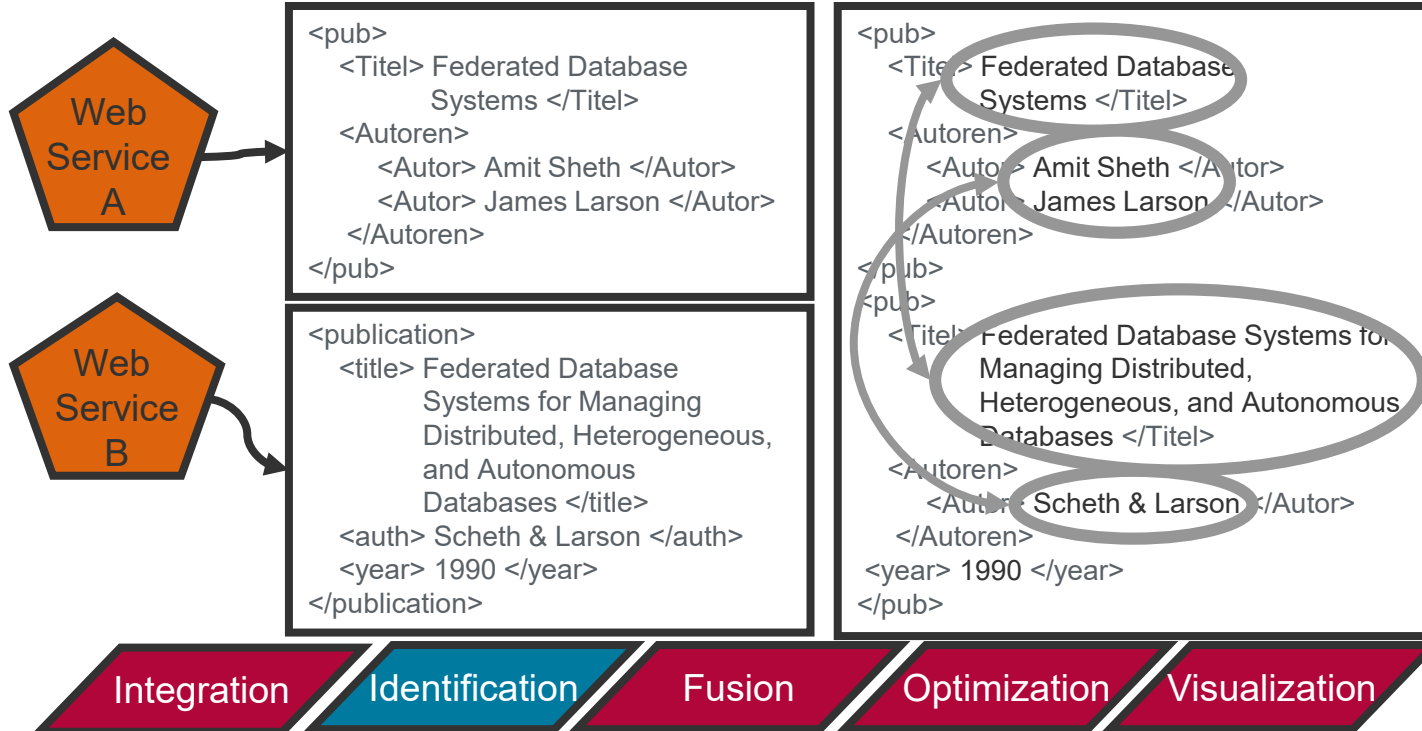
Web Service A

Web Service B

<pub>
<Titel> Federated Database Systems </Titel>
<Autoren>
<Autor> Amit Sheth </Autor>
<Autor> James Larson </Autor>
</Autoren>
</pub>

<publication>
<title> Federated Database Systems for Managing Distributed, Heterogeneous, and Autonomous Databases </title>
<auth> Scheth & Larson </auth>
<year> 1990 </year>
</publication>

<pub>
<Titel> Federated Database Systems </Titel>
<Autoren>
<Autor> Amit Sheth </Autor>
<Autor> James Larson </Autor>
</Autoren>
</pub>
<pub>
<Titel> Federated Database Systems for Managing Distributed, Heterogeneous, and Autonomous Databases </Titel>
<Autoren>
<Autor> Scheth & Larson </Autor>
</Autoren>
<year> 1990 </year>
</pub>

Integration | Identification | Fusion | Optimization | Visualization